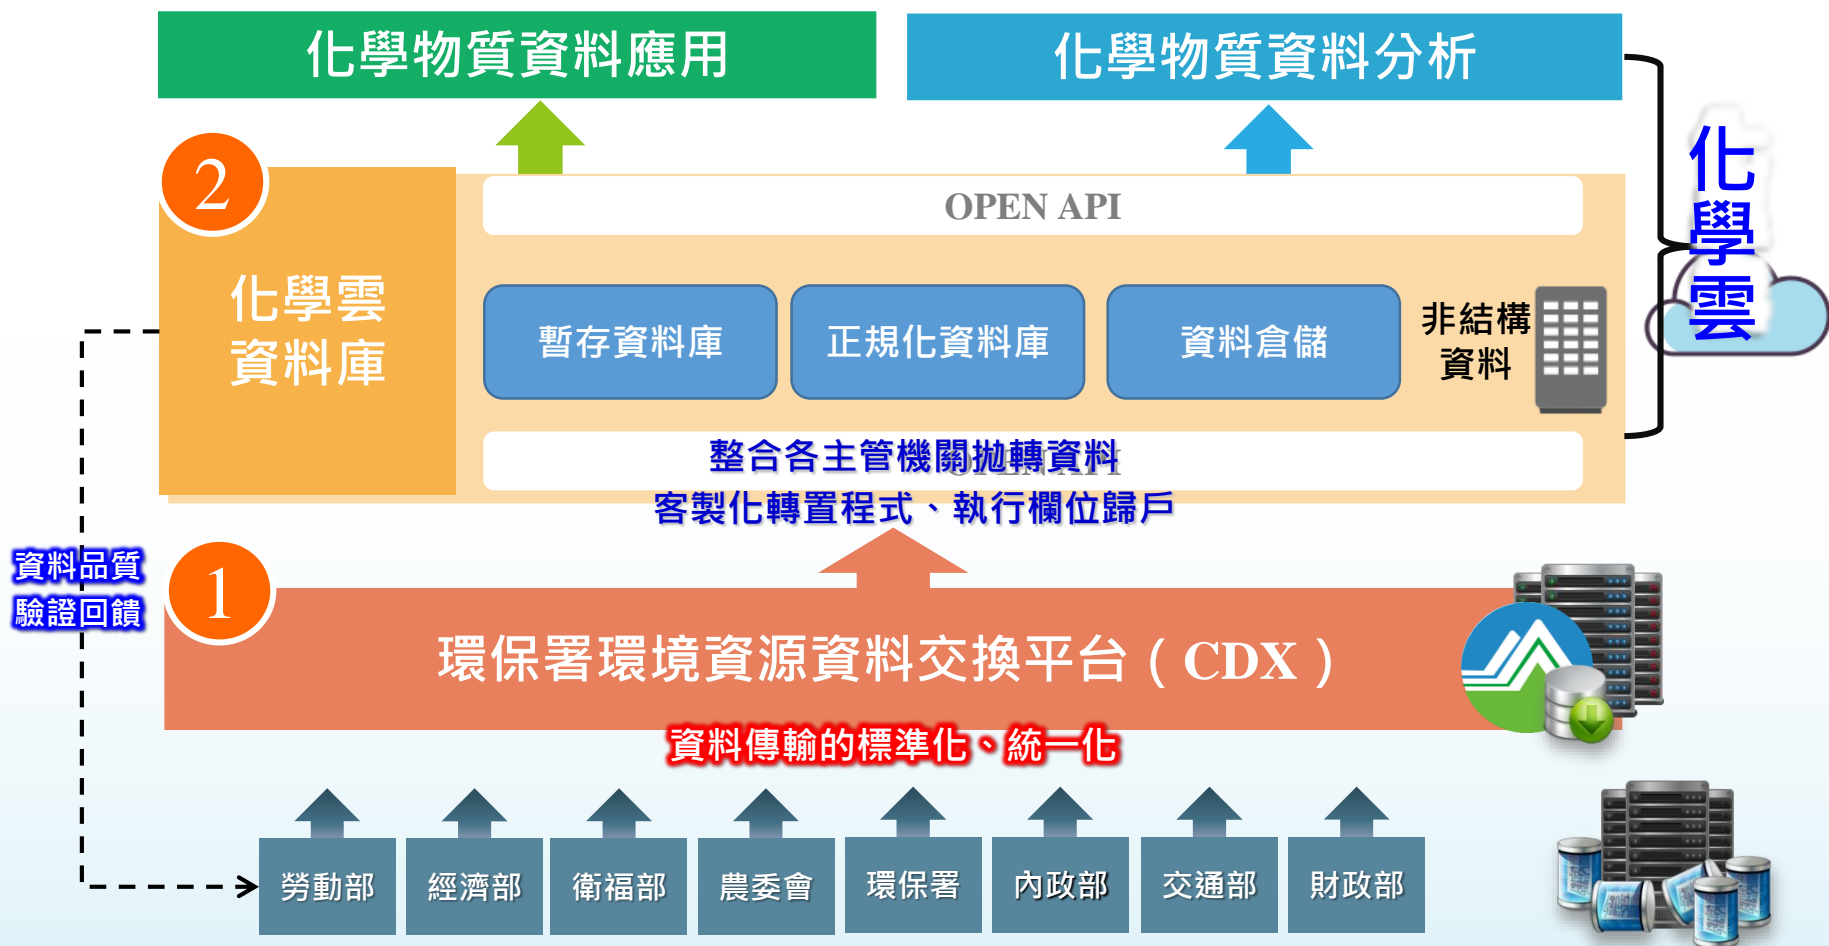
化學物質資料應用

化學物質資料分析

化學雲

2

化學雲資料庫

OPEN API

暫存資料庫

正規化資料庫

資料倉儲

非結構資料

整合各主管機關拋轉資料

客製化轉置程式、執行欄位歸戶

資料品質驗證回饋

1

環保署環境資源資料交換平台（CDX）

資料傳輸的標準化、統一化

| 勞動部 | 經濟部 | 衛福部 | 農委會 | 環保署 | 內政部 | 交通部 | 財政部 |